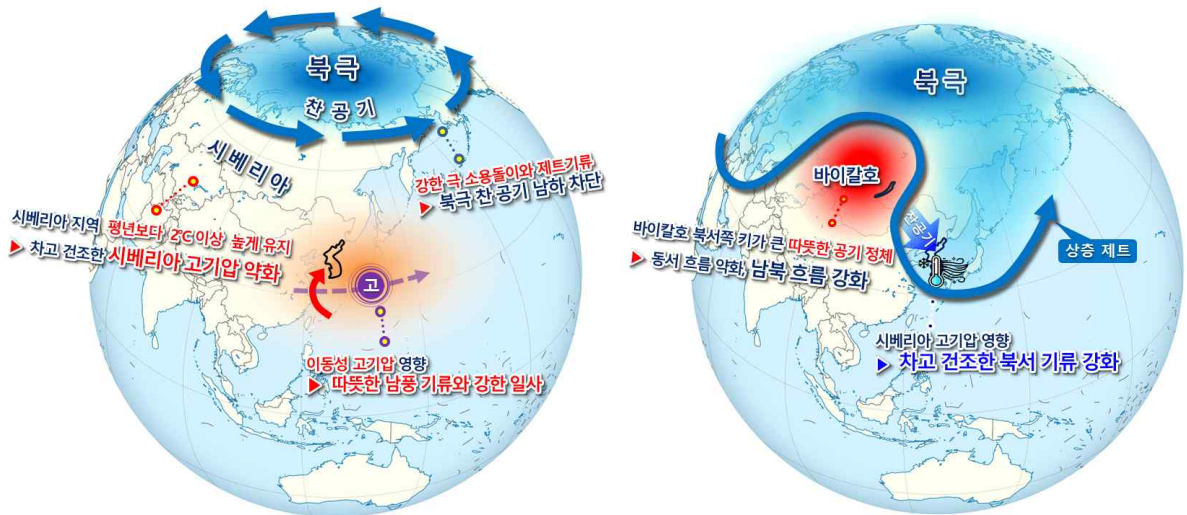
북극

찬 공기

시베리아

강한 극 소용돌이와 제트기류
▶ 북극 찬 공기 남하 차단

시베리아 지역 평년보다 2℃ 이상 높게 유지
▶ 차고 건조한 시베리아 고기압 약화

고

이동성 고기압 영향
▶ 따뜻한 남풍 기류와 강한 일사

북극

바이칼호

찬공기

바이칼호 북서쪽 키가 큰 따뜻한 공기 정체
▶ 동서 흐름 약화, 남북 흐름 강화

상층 제트

시베리아 고기압 영향
▶ 차고 건조한 북서 기류 강화